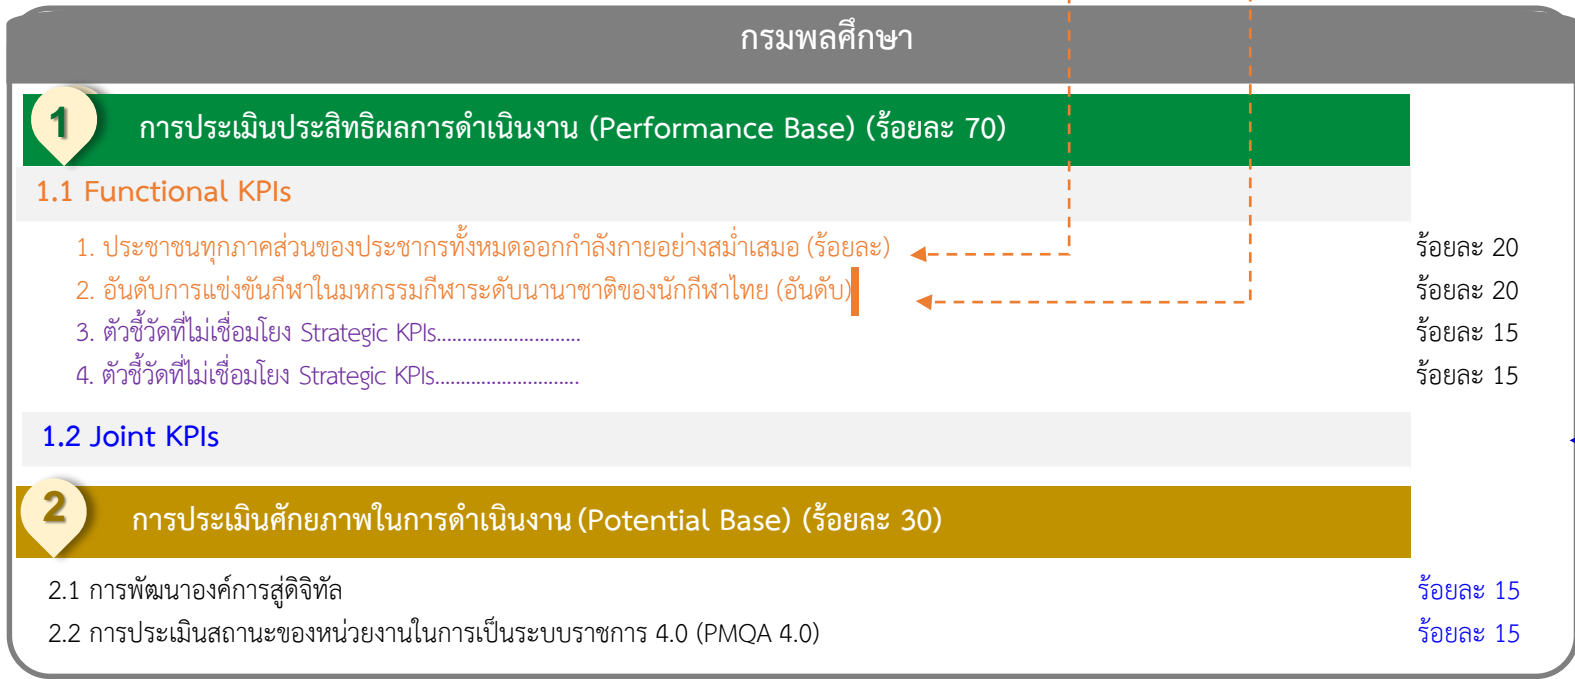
กรมพลศึกษา

1 การประเมินประสิทธิผลการดำเนินงาน (Performance Base) (ร้อยละ 70)

1.1 Functional KPIs

1. ประชาชนทุกภาคส่วนของประชากรทั้งหมดออกกำลังกายอย่างสม่ำเสมอ (ร้อยละ) ร้อยละ 20

2. อันดับการแข่งขันกีฬาในมหกรรมกีฬาระดับนานาชาติของนักกีฬาไทย (อันดับ) ร้อยละ 20

3. ตัวชี้วัดที่ไม่เชื่อมโยง Strategic KPIs............................ ร้อยละ 15

4. ตัวชี้วัดที่ไม่เชื่อมโยง Strategic KPIs............................ ร้อยละ 15

1.2 Joint KPIs

2 การประเมินศักยภาพในการดำเนินงาน (Potential Base) (ร้อยละ 30)

2.1 การพัฒนาองค์การสู่ดิจิทัล ร้อยละ 15

2.2 การประเมินสถานะของหน่วยงานในการเป็นระบบราชการ 4.0 (PMQA 4.0) ร้อยละ 15